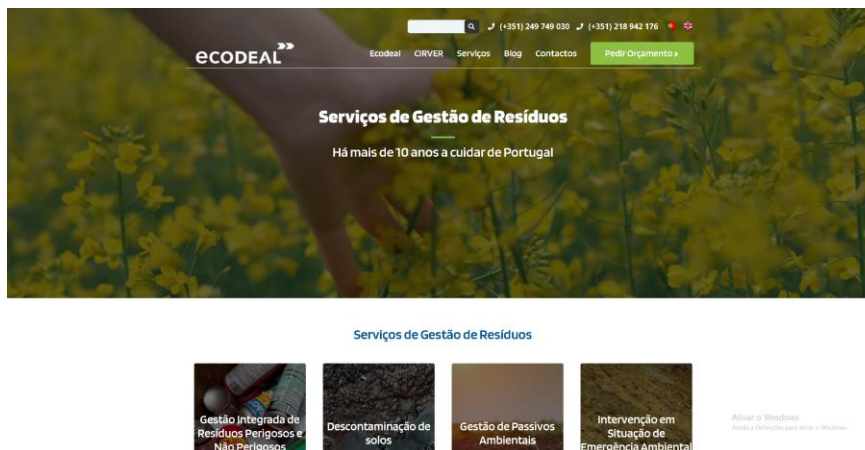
(+351) 249 749 030 (+351) 218 942 176

ECODEAL

Ecodeal CIRVER Serviços Blog Contactos Pedir Orçamento ▸

Serviços de Gestão de Resíduos

Há mais de 10 anos a cuidar de Portugal

Serviços de Gestão de Resíduos

Gestão Integrada de Resíduos Perigosos e Não Perigosos

Descontaminação de solos

Gestão de Passivos Ambientais

Intervenção em Situação de Emergência Ambiental

Ativar o Windows
Aceda a Definições para ativar o Windows.